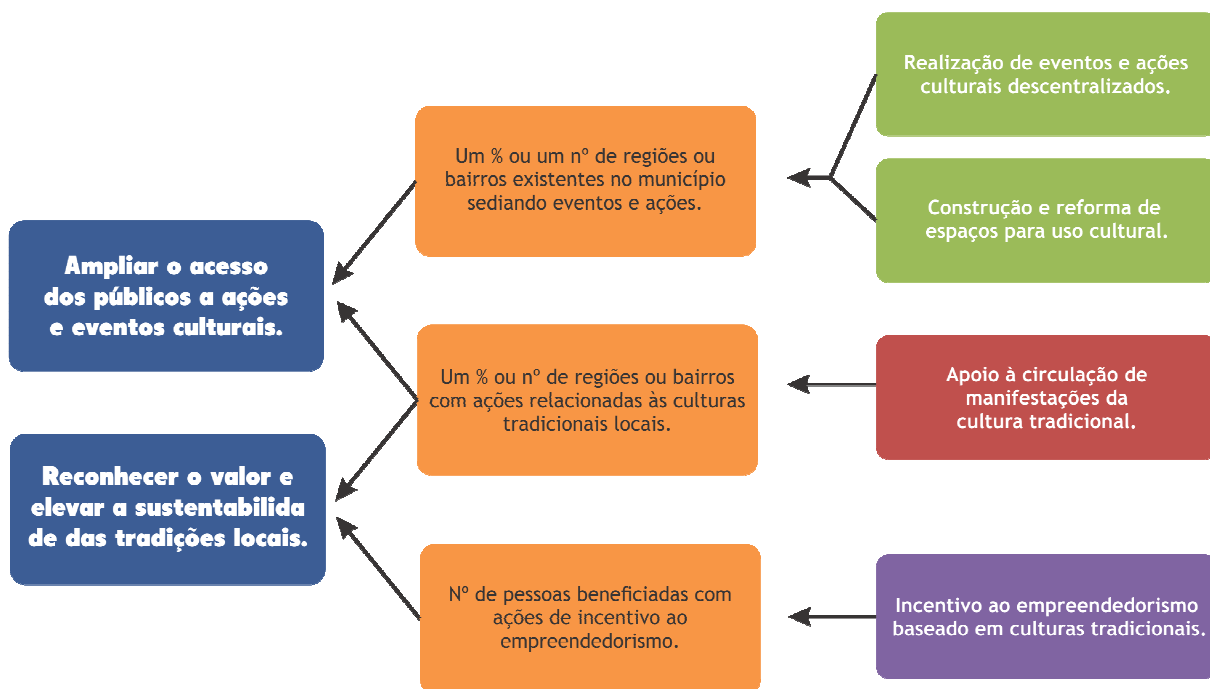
Realização de eventos e ações culturais descentralizados.

Construção e reforma de espaços para uso cultural.

Um % ou um nº de regiões ou bairros existentes no município sediando eventos e ações.

Ampliar o acesso dos públicos a ações e eventos culturais.

Um % ou nº de regiões ou bairros com ações relacionadas às culturas tradicionais locais.

Apoio à circulação de manifestações da cultura tradicional.

Reconhecer o valor e elevar a sustentabilida de das tradições locais.

Nº de pessoas beneficiadas com ações de incentivo ao empreendedorismo.

Incentivo ao empreendedorismo baseado em culturas tradicionais.